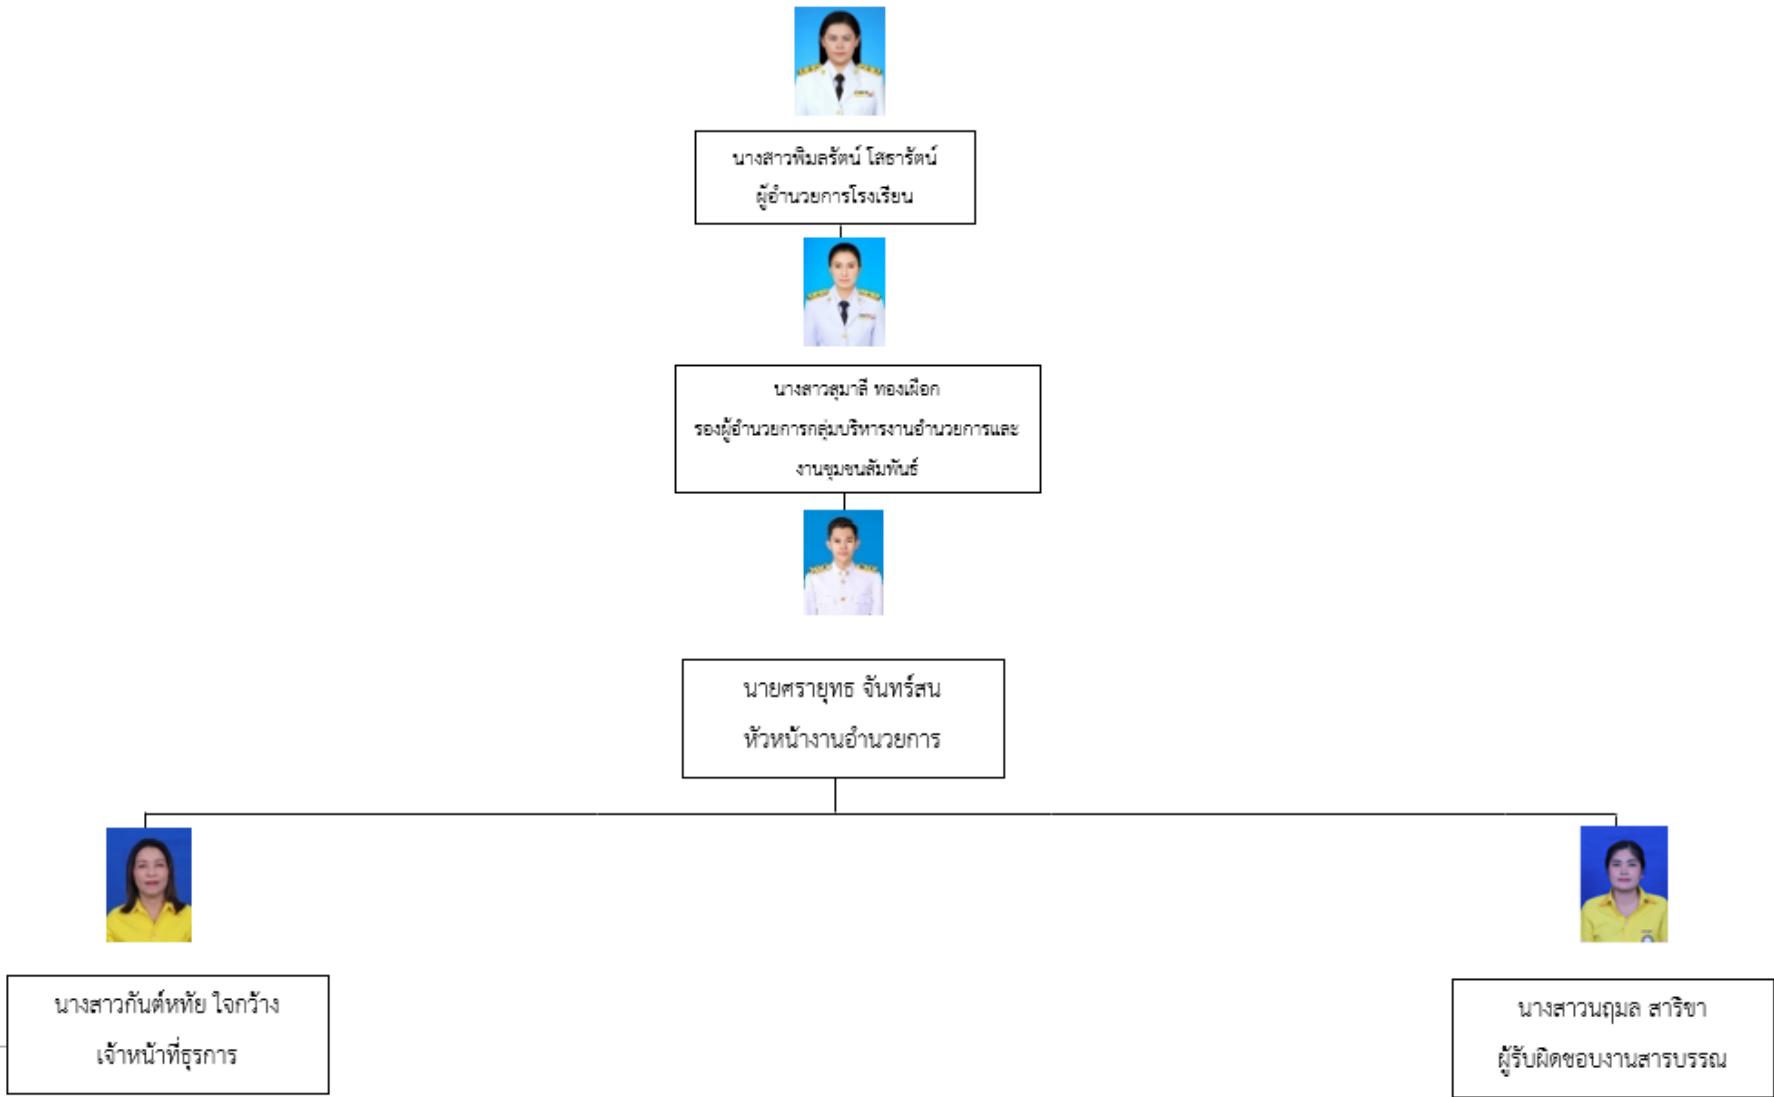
นางสาวพิมลรัตน์ โสธารัตน์
ผู้อำนวยการโรงเรียน

นางสาวสุมาลี ทองเผือก
รองผู้อำนวยการกลุ่มบริหารงานอำนวยการและงานชุมชนสัมพันธ์

นายศรายุทธ จันทร์สน
หัวหน้างานอำนวยการ

นางสาวกันต์หทัย ใจกว้าง
เจ้าหน้าที่ธุรการ

นางสาวนฤมล สาริขา
ผู้รับผิดชอบงานสารบรรณ